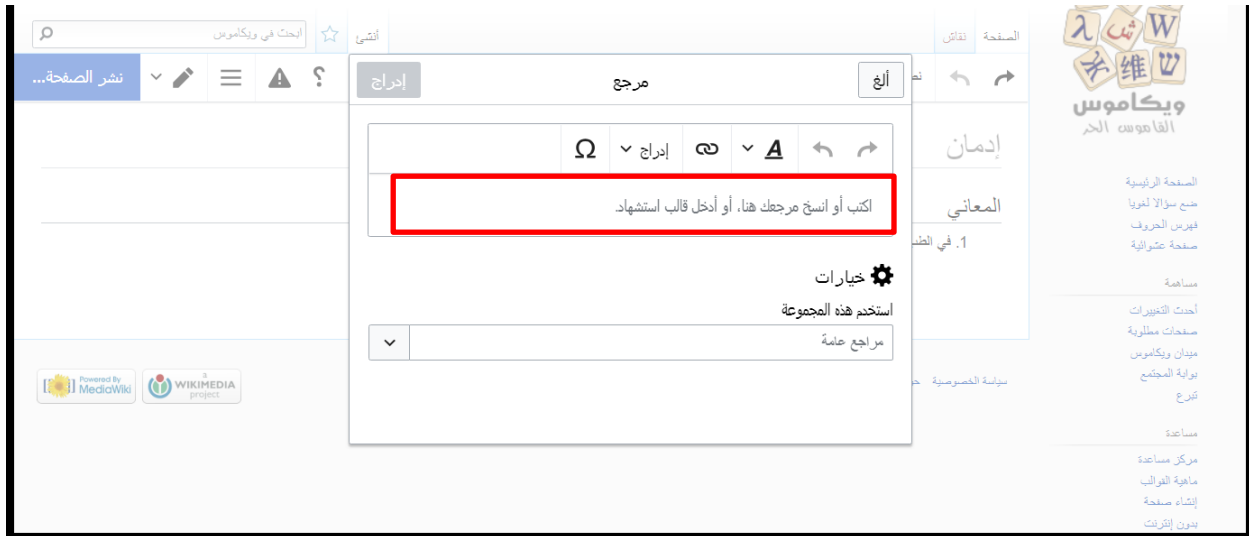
ويكاموس
القاموس الحر

الصفحة نقاش

أنشئ

ابحث في ويكاموس

نشر الصفحة...

ألغ مرجع إدراج

Ω إدراج

اكتب أو انسخ مرجعك هنا، أو أدخل قالب استشهاد.

خيارات

استخدم هذه المجموعة

مراجع عامة

إدمان

المعاني

1. في الط

الصفحة الرئيسية
ضع سؤالا لغويا
فهرس الحروف
صفحة عشوائية

مساهمة

أحدث التغييرات
صفحات مطلوبة
ميدان ويكاموس
بوابة المجتمع
تبرع

مساعدة

مركز مساعدة
ماهية القوالب
إنشاء صفحة
بدون إنترنت

سياسة الخصوصية

Powered By MediaWiki

WIKIMEDIA project